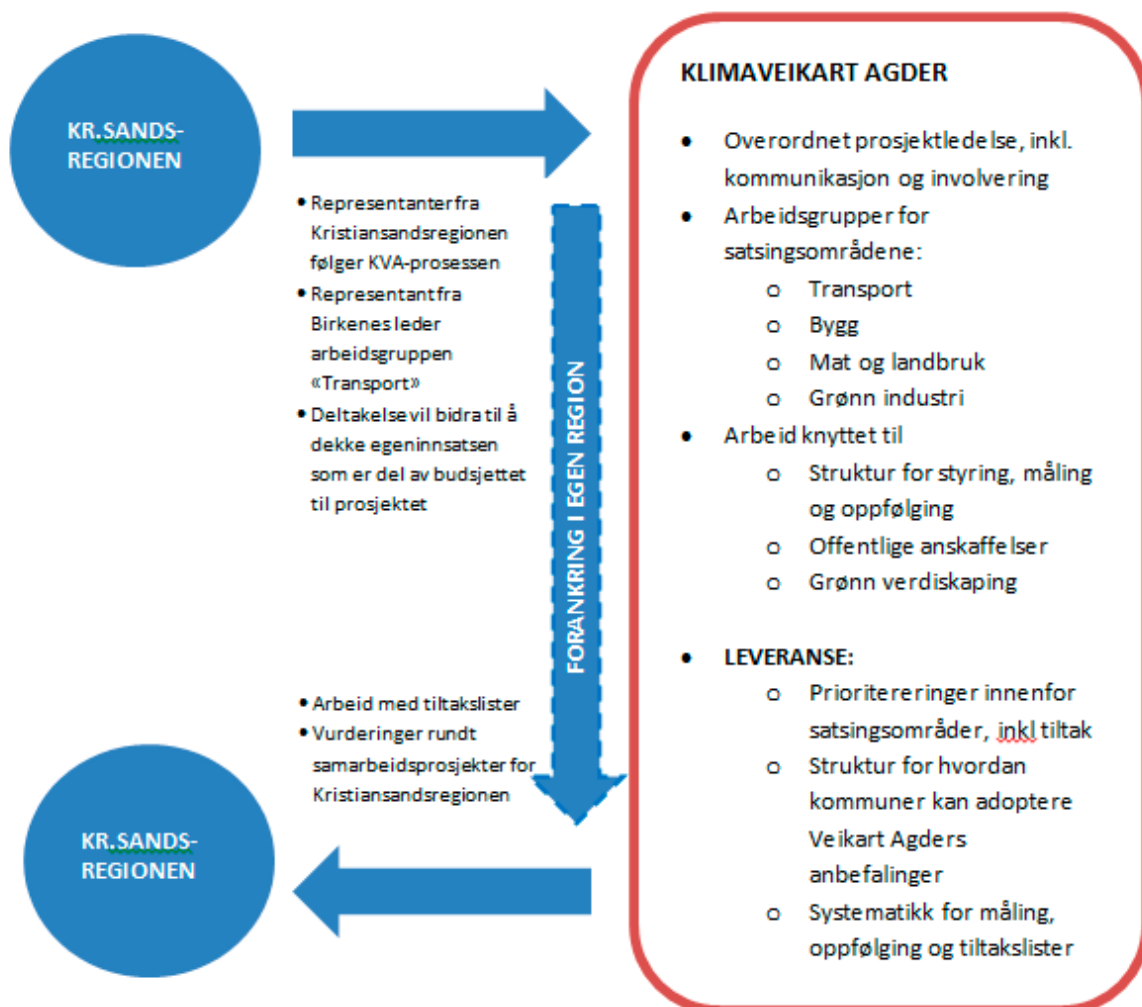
KR.SANDS-REGIONEN

- Representanter fra Kristiansandsregionen følger KVA-prosessen
- Representant fra Birkenes leder arbeidsgruppen «Transport»
- Deltakelse vil bidra til å dekke egeninnsatsen som er del av budsjettet til prosjektet

FORANKRING I EGEN REGION

- Arbeid med tiltakslister
- Vurderinger rundt samarbeidsprosjekter for Kristiansandsregionen

KR.SANDS-REGIONEN

KLIMAVEIKART AGDER

- Overordnet prosjektledelse, inkl. kommunikasjon og involvering
- Arbeidsgrupper for satsingsområdene:
  - Transport
  - Bygg
  - Mat og landbruk
  - Grønn industri
- Arbeid knyttet til
  - Struktur for styring, måling og oppfølging
  - Offentlige anskaffelser
  - Grønn verdiskaping

- LEVERANSE:
  - Prioritereringer innenfor satsingsområder, inkl tiltak
  - Struktur for hvordan kommuner kan adoptere Veikart Agders anbefalinger
  - Systematikk for måling, oppfølging og tiltakslister